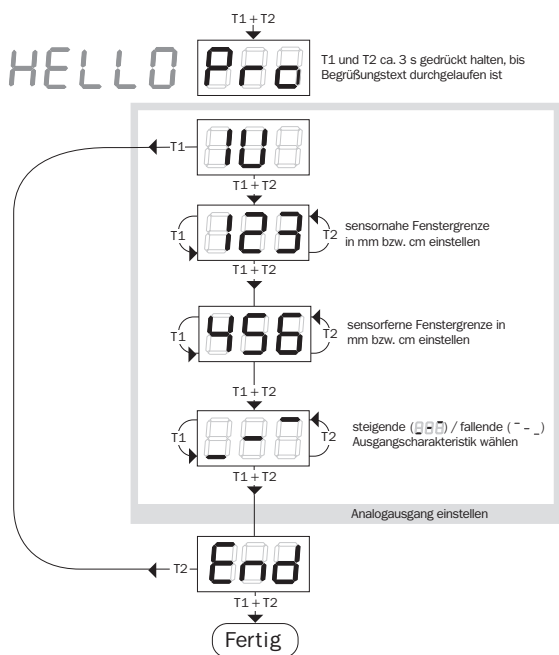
T1 + T2

HELLO Pro

T1 und T2 ca. 3 s gedrückt halten, bis Begrüßungstext durchgelaufen ist

T1

IU

T1 + T2

T1 123 T2

sensornahe Fenstergrenze in mm bzw. cm einstellen

T1 + T2

T1 456 T2

sensorferne Fenstergrenze in mm bzw. cm einstellen

T1 + T2

T1 _-‾ T2

steigende ( ) / fallende ( ‾ - _ ) Ausgangscharakteristik wählen

T1 + T2

Analogausgang einstellen

T2

End

T1 + T2

Fertig